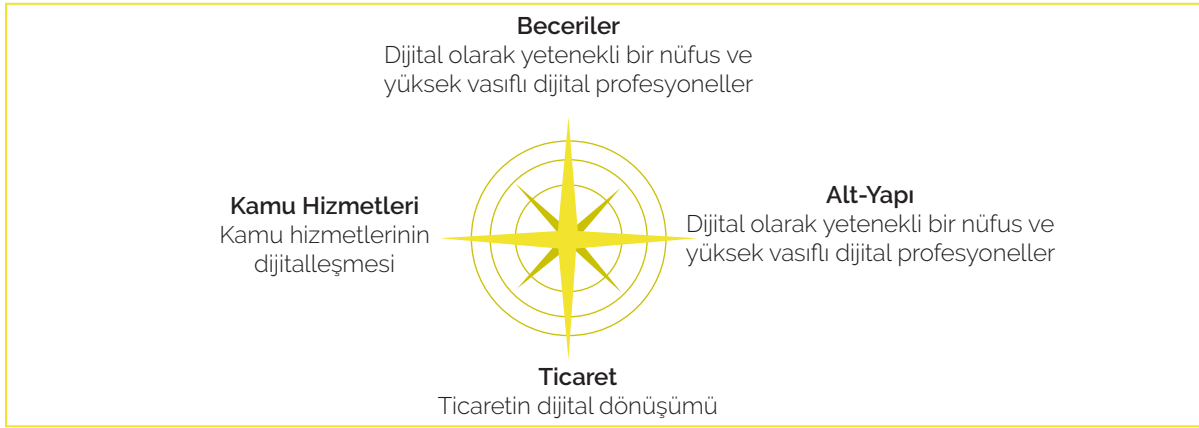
**Beceriler**
Dijital olarak yetenekli bir nüfus ve yüksek vasıflı dijital profesyoneller

**Kamu Hizmetleri**
Kamu hizmetlerinin dijitalleşmesi

**Alt-Yapı**
Dijital olarak yetenekli bir nüfus ve yüksek vasıflı dijital profesyoneller

**Ticaret**
Ticaretin dijital dönüşümü